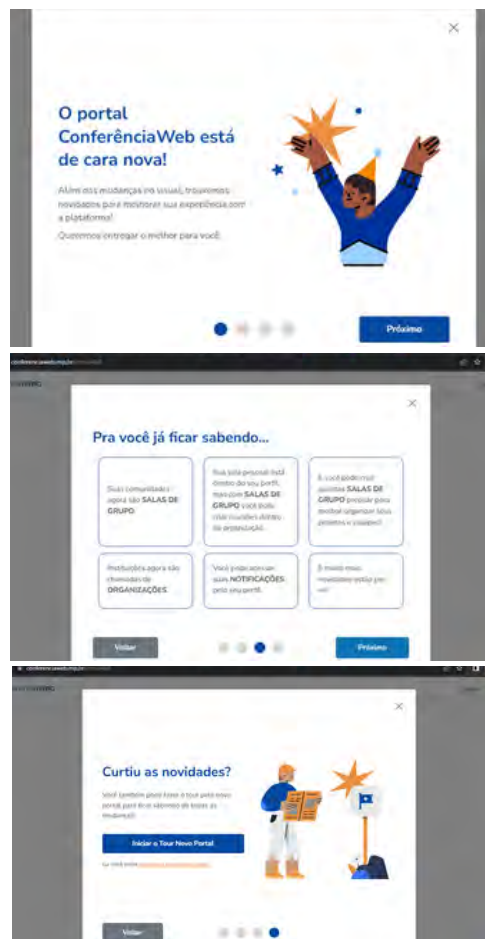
×

O portal ConferênciaWeb está de cara nova!

Além das mudanças no visual, trouxemos novidades para melhorar sua experiência com a plataforma!

Queremos entregar o melhor para você.

Próximo

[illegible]

×

Pra você já ficar sabendo...

Suas comunidades agora são SALAS DE GRUPO

Sua sala pessoal está dentro do seu perfil, mas com SALAS DE GRUPO você pode criar reuniões dentro da organização.

E você poderá criar quantas SALAS DE GRUPO precisar para melhor organizar seus projetos e equipes!

Instituições agora são chamadas de ORGANIZAÇÕES.

Você pode acessar suas NOTIFICAÇÕES pelo seu perfil.

E muito mais novidades estão por vir!

Voltar

Próximo

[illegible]

×

Curtiu as novidades?

Você também pode fazer o tour pelo novo portal para ficar sabendo de todas as mudanças!

Iniciar o Tour Novo Portal

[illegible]

Voltar